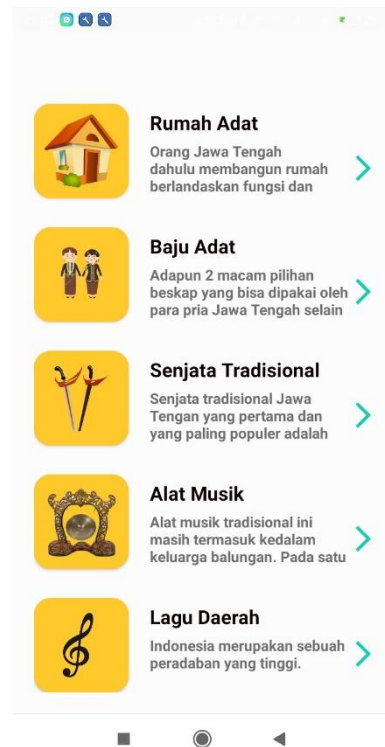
Rumah Adat

Orang Jawa Tengah dahulu membangun rumah berlandaskan fungsi dan

Baju Adat

Adapun 2 macam pilihan beskap yang bisa dipakai oleh para pria Jawa Tengah selain

Senjata Tradisional

Senjata tradisional Jawa Tengan yang pertama dan yang paling populer adalah

Alat Musik

Alat musik tradisional ini masih termasuk kedalam keluarga balungan. Pada satu

Lagu Daerah

Indonesia merupakan sebuah peradaban yang tinggi.